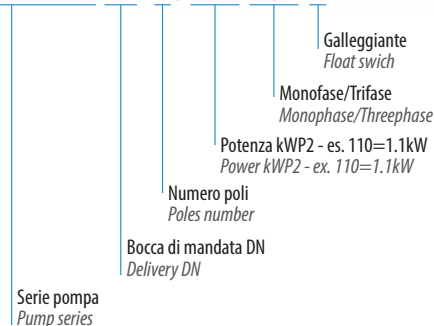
Galleggiante
Float swich

Monofase/Trifase
Monophase/Threephase

Potenza kWP2 - es. 110=1.1kW
Power kWP2 - ex. 110=1.1kW

Numero poli
Poles number

Bocca di mandata DN
Delivery DN

Serie pompa
Pump series